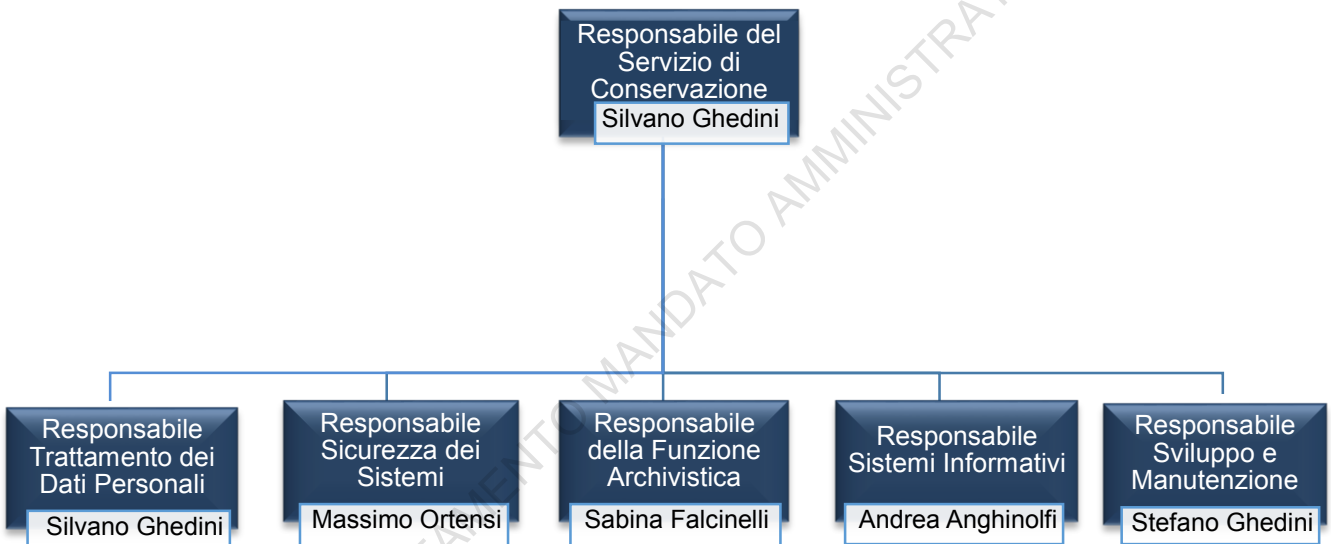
Responsabile del Servizio di Conservazione
Silvano Ghedini

Responsabile Trattamento dei Dati Personali
Silvano Ghedini

Responsabile Sicurezza dei Sistemi
Massimo Ortensi

Responsabile della Funzione Archivistica
Sabina Falcinelli

Responsabile Sistemi Informativi
Andrea Anghinolfi

Responsabile Sviluppo e Manutenzione
Stefano Ghedini

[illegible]AMENTO MANDATO AMMINISTRA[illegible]